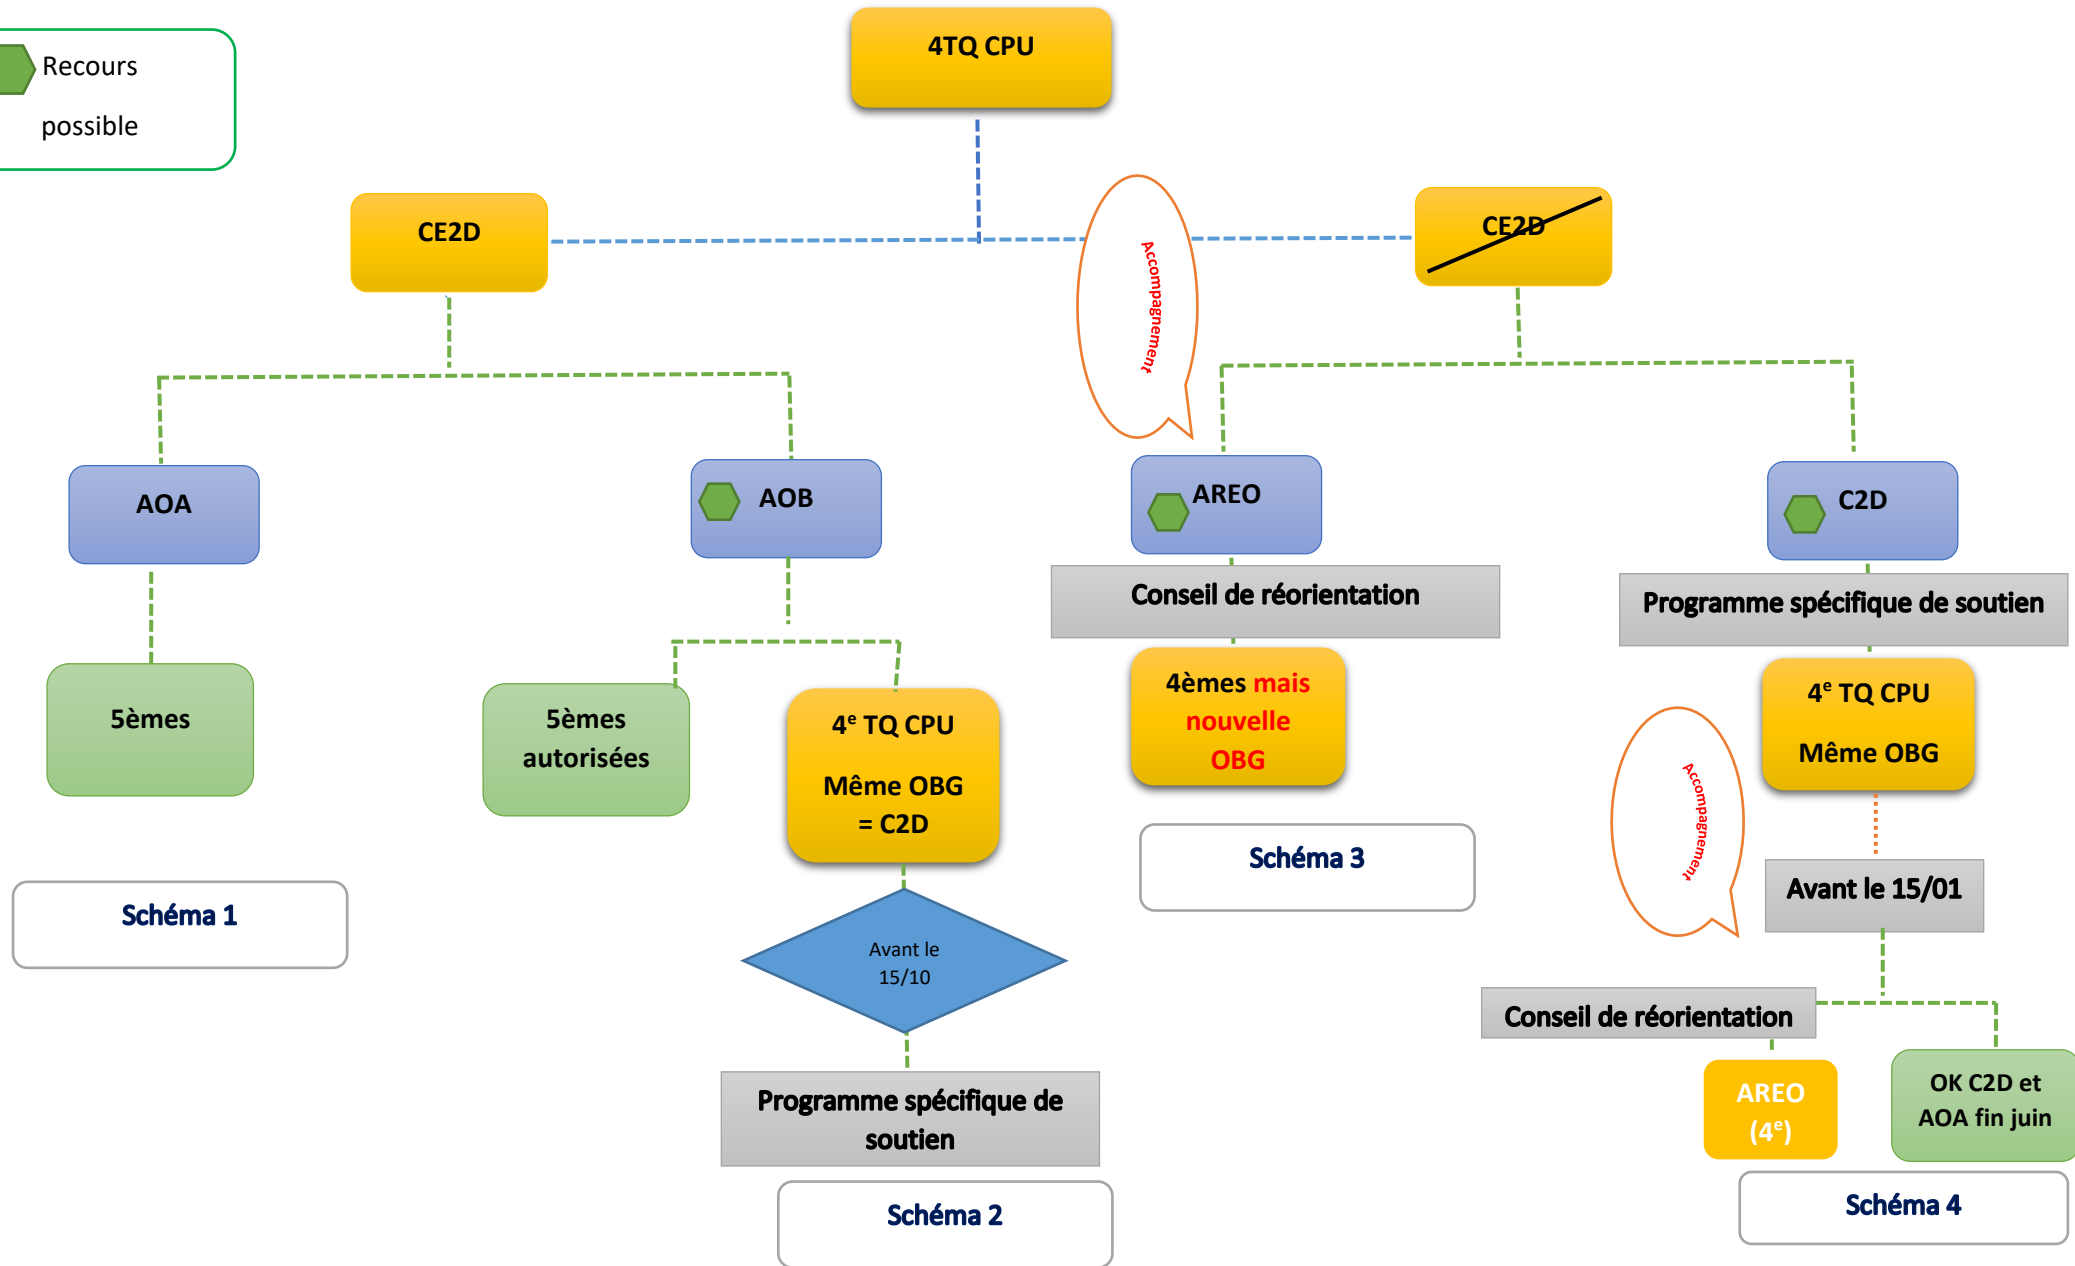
Recours possible

4TQ CPU

CE2D

CE2D

Accompagnement

AOA

AOB

AREO

C2D

Conseil de réorientation

Programme spécifique de soutien

5èmes

5èmes autorisées

4$^{e}$ TQ CPU

Même OBG = C2D

4èmes mais nouvelle OBG

4$^{e}$ TQ CPU

Même OBG

Accompagnement

Schéma 3

Avant le 15/01

Schéma 1

Avant le 15/10

Conseil de réorientation

AREO (4$^{e}$)

OK C2D et AOA fin juin

Programme spécifique de soutien

Schéma 2

Schéma 4